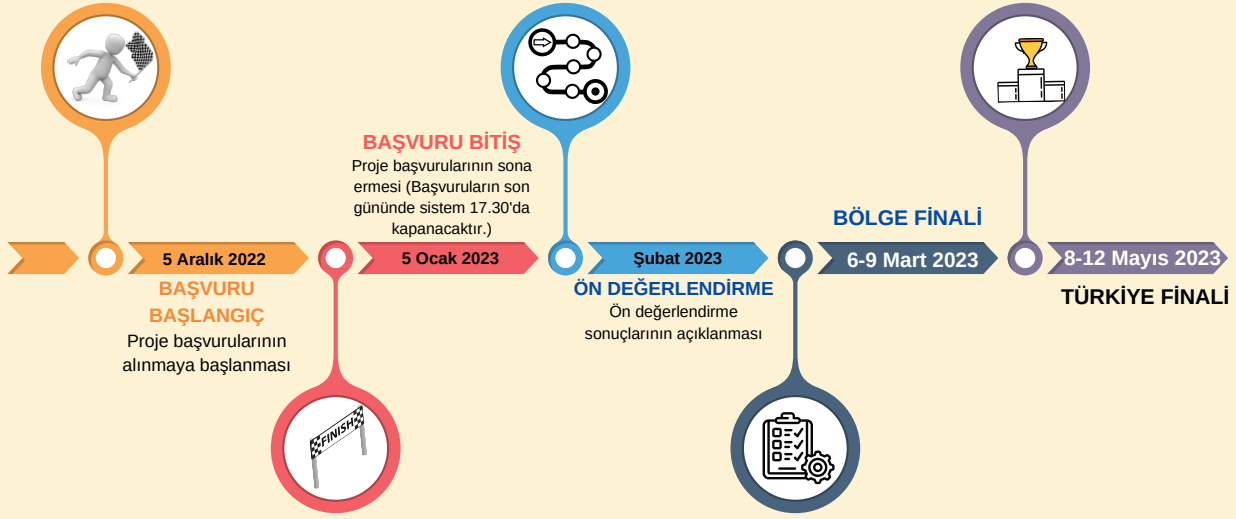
BAŞVURU BİTİŞ
Proje başvurularının sona ermesi (Başvuruların son gününde sistem 17.30'da kapanacaktır.)

5 Aralık 2022

5 Ocak 2023

Şubat 2023

BÖLGE FİNALİ

6-9 Mart 2023

8-12 Mayıs 2023

TÜRKİYE FİNALİ

BAŞVURU BAŞLANGIÇ
Proje başvurularının alınmaya başlanması

ÖN DEĞERLENDİRME
Ön değerlendirme sonuçlarının açıklanması

FINISH